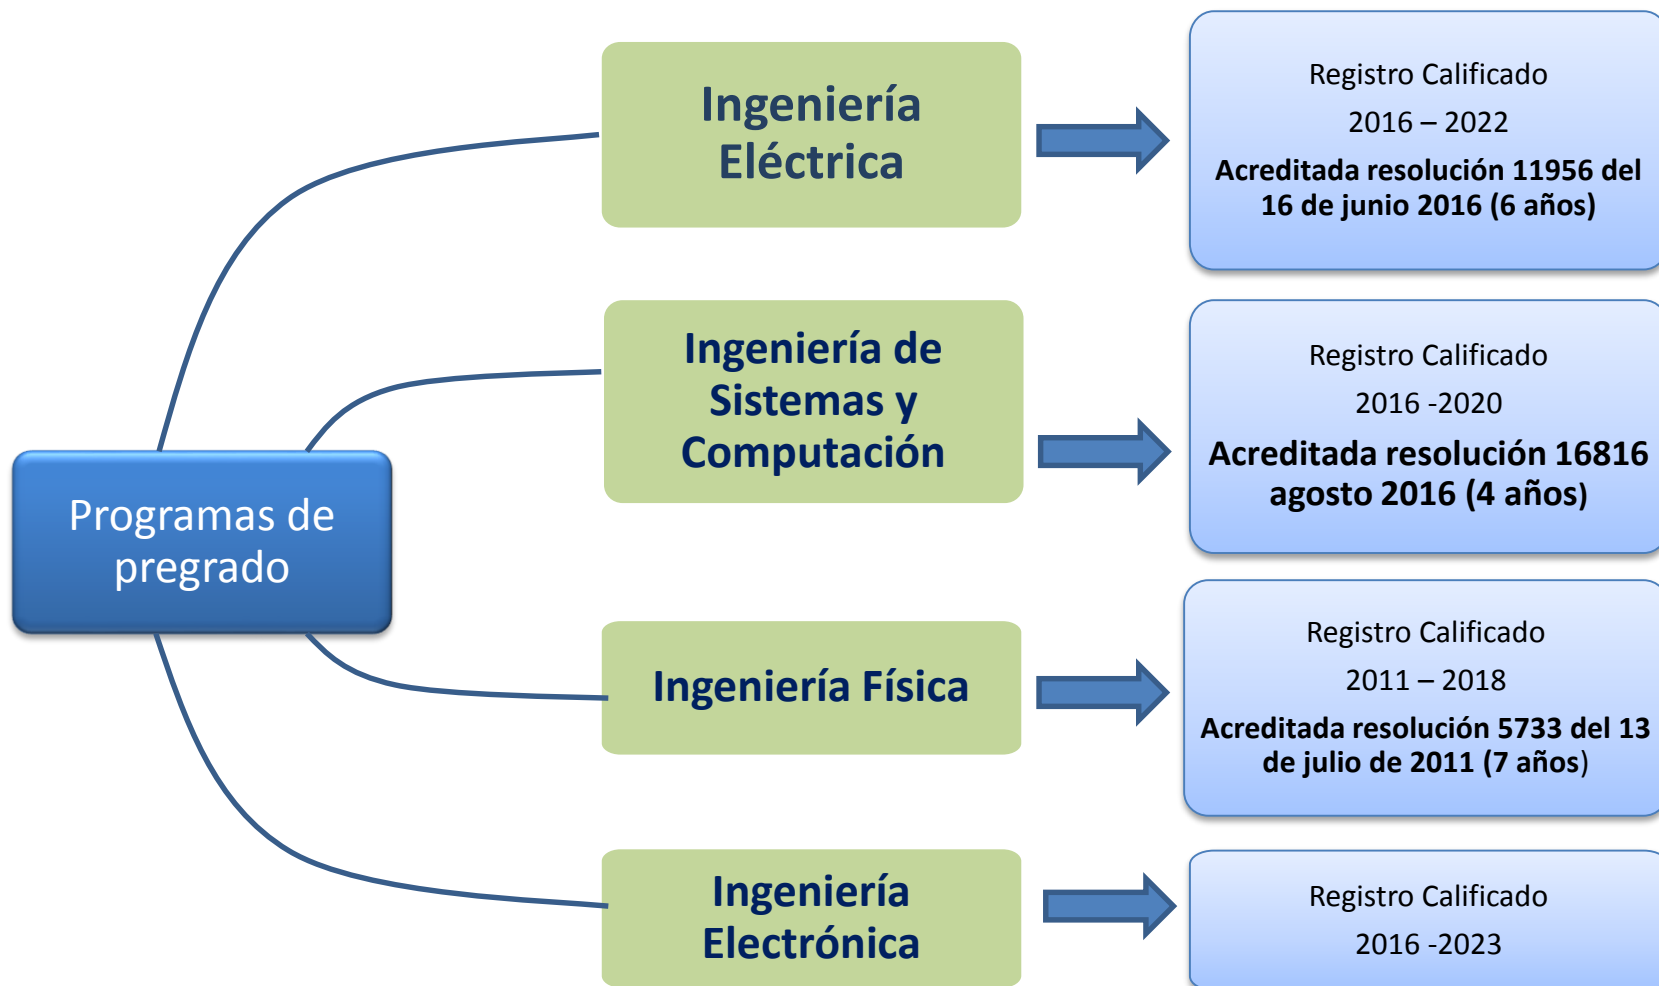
Programas de pregrado

Ingeniería Eléctrica

Registro Calificado

2016 – 2022

Acreditada resolución 11956 del 16 de junio 2016 (6 años)

Ingeniería de Sistemas y Computación

Registro Calificado

2016 -2020

Acreditada resolución 16816 agosto 2016 (4 años)

Ingeniería Física

Registro Calificado

2011 – 2018

Acreditada resolución 5733 del 13 de julio de 2011 (7 años)

Ingeniería Electrónica

Registro Calificado

2016 -2023